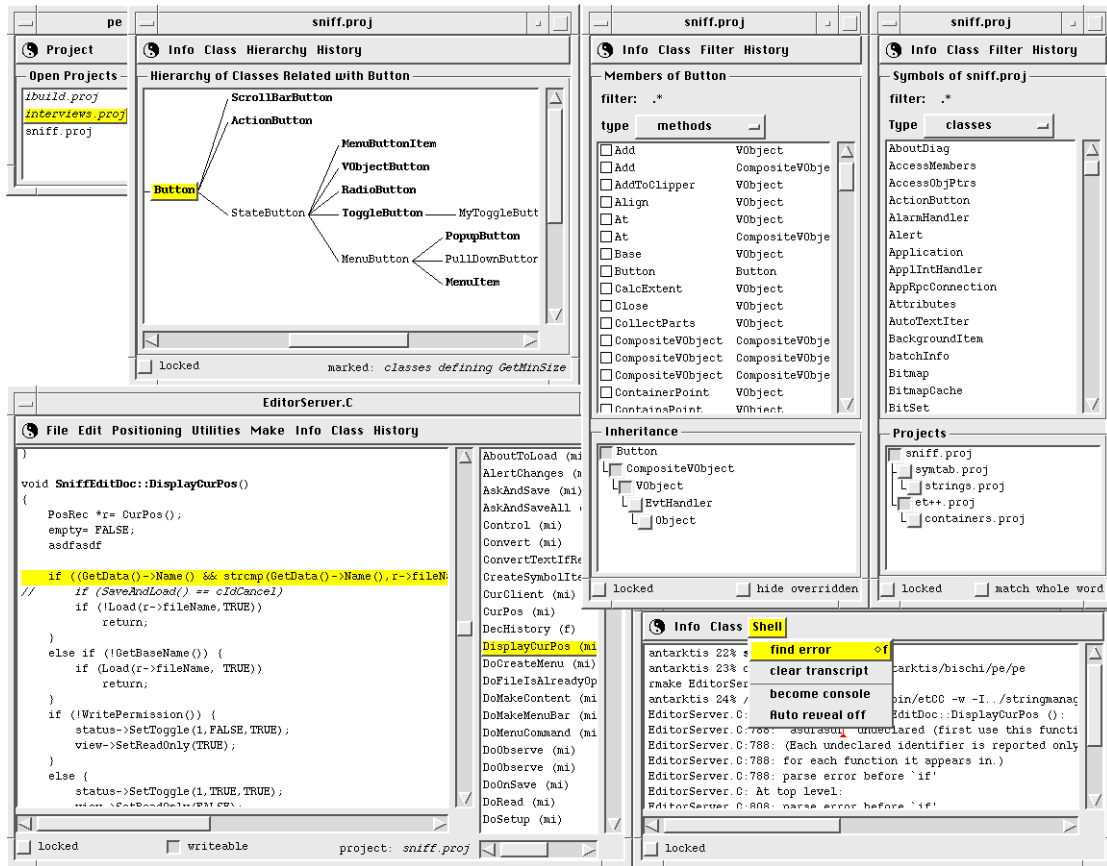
pe

Project

Open Projects

ibuild.proj
interviews.proj
sniff.proj

sniff.proj

Info Class Hierarchy History

Hierarchy of Classes Related with Button

ScrollBarButton
ActionButton
MenuButtonItem
VObjectButton
RadioButton
Button
StateButton
ToggleButton
MyToggleButt
PopupButton
MenuButton
PullDownButtor
MenuItem

locked

marked: classes defining GetMinSize

sniff.proj

Info Class Filter History

Members of Button

filter: .*

type methods

| | |
|---|---|
| Add | VObject |
| Add | CompositeVObje |
| AddToClipper | VObject |
| Align | VObject |
| At | VObject |
| At | CompositeVObje |
| Base | VObject |
| Button | Button |
| CalcExtent | VObject |
| Close | VObject |
| CollectParts | VObject |
| CompositeVObject | CompositeVObje |
| CompositeVObject | CompositeVObje |
| CompositeVObject | CompositeVObje |
| ContainerPoint | VObject |
| ContainsPoint | VObject |

Inheritance

Button
CompositeVObject
VObject
EvtHandler
Object

locked

hide overridden

sniff.proj

Info Class Filter History

Symbols of sniff.proj

filter: .*

Type classes

AboutDiag
AccessMembers
AccessObjPtrs
ActionButton
AlarmHandler
Alert
Application
ApplIntHandler
AppRpcConnection
Attributes
AutoTextIter
BackgroundItem
batchInfo
Bitmap
BitmapCache
BitSet

Projects

sniff.proj
symtab.proj
strings.proj
et++.proj
containers.proj

locked

match whole word

EditorServer.C

File Edit Positioning Utilities Make Info Class History

}

void SniffEditDoc::DisplayCurPos()
{
PosRec *r= CurPos();
empty= FALSE;
asdfasdf

if ((GetData()->Name() && strcmp(GetData()->Name(),r->fileN
// if (SaveAndLoad() == cIdCancel)
if (!Load(r->fileName,TRUE))
return;
}
else if (!GetBaseName()) {
if (Load(r->fileName, TRUE))
return;
}
if (!WritePermission()) {
status->SetToggle(1,FALSE,TRUE);
view->SetReadOnly(TRUE);
}
else {
status->SetToggle(1,TRUE,TRUE);
view->SetReadOnly(FALSE);

AboutToLoad (mi
AlertChanges (m
AskAndSave (mi)
AskAndSaveAll
Control (mi)
Convert (mi)
ConvertTextIfRe
CreateSymbolIte
CurClient (mi)
CurPos (mi)
DecHistory (f)
DisplayCurPos (mi
DoCreateMenu (mi)
DoFileIsAlreadyOp
DoMakeContent (mi
DoMakeMenuBar (mi
DoMenuCommand (mi
DoObserve (mi)
DoObserve (mi)
DoOnSave (mi)
DoRead (mi)
DoSetup (mi)

locked

writeable

project: sniff.proj

Info Class Shell

find error ◇f
clear transcript
become console
Auto reveal off

antarktis 22% s
antarktis 23% c
rmake EditorSer
antarktis 24% /
EditorServer.C:
EditorServer.C:788: asdfasdf undeclared (first use this functi
EditorServer.C:788: (Each undeclared identifier is reported only
EditorServer.C:788: for each function it appears in.)
EditorServer.C:788: parse error before `if'
EditorServer.C: At top level:
EditorServer.C:808: parse error before `if'

arktis/bischi/pe/pe
bin/etCC -w -I../stringmanag
EditDoc::DisplayCurPos ():

locked